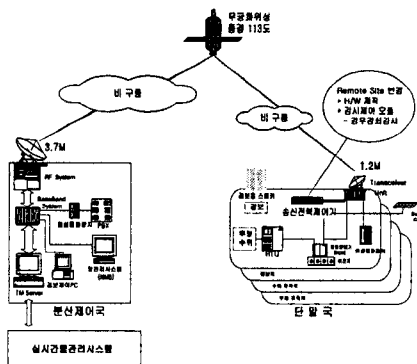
무궁화위성
동경 113도

비 구름

비 구름

Remote Site 변경
• H/W 제작
• 감시제어 오류
- 광우량회감시

3.7M

1.2M

RF System

Baseband System

PS2

TM Server

정보제어PC

원격제어시스템

Transceiver

송신전력제어기

RTU

분산제어국

단 말 국

실시간물관리시스템